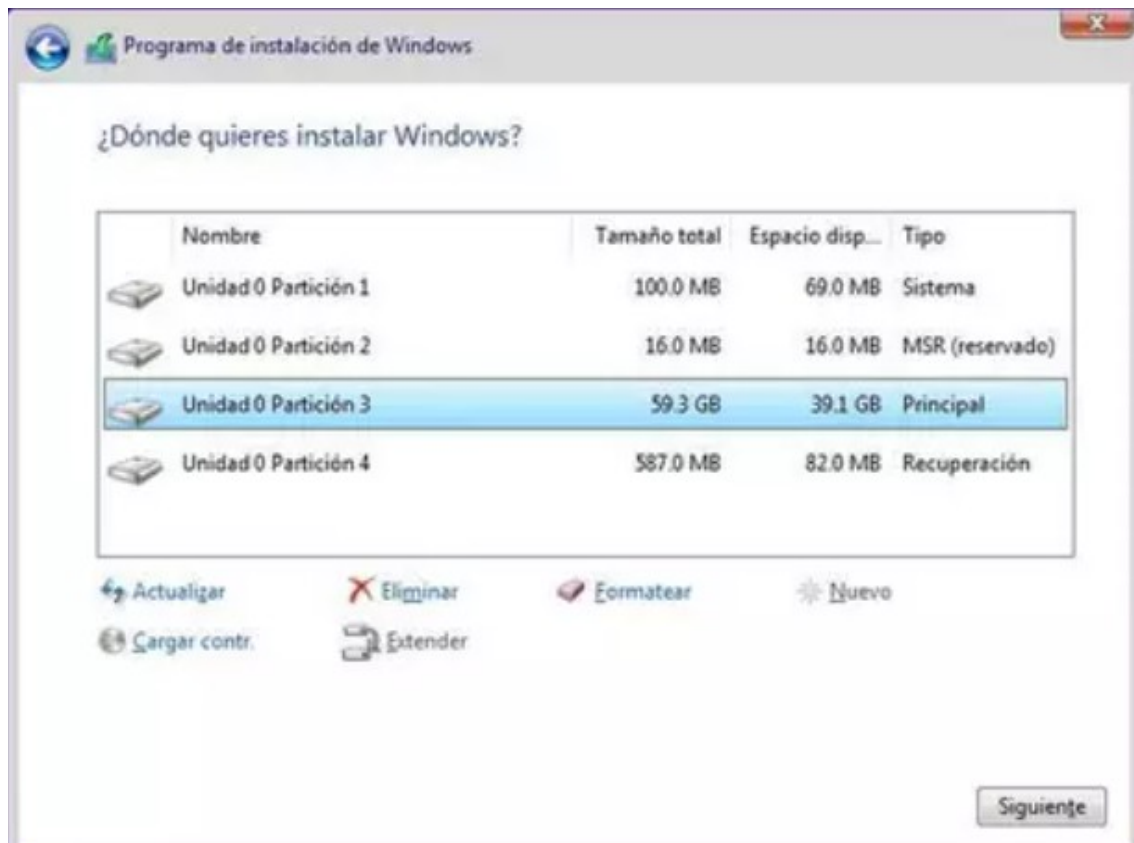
Programa de instalación de Windows

¿Dónde quieres instalar Windows?

| Nombre | Tamaño total | Espacio disp... | Tipo |
|---|---|---|---|
| Unidad 0 Partición 1 | 100.0 MB | 69.0 MB | Sistema |
| Unidad 0 Partición 2 | 16.0 MB | 16.0 MB | MSR (reservado) |
| Unidad 0 Partición 3 | 59.3 GB | 39.1 GB | Principal |
| Unidad 0 Partición 4 | 587.0 MB | 82.0 MB | Recuperación |

Actualizar
Eliminar
Formatear
Nuevo
Cargar contr.
Extender

Siguiente